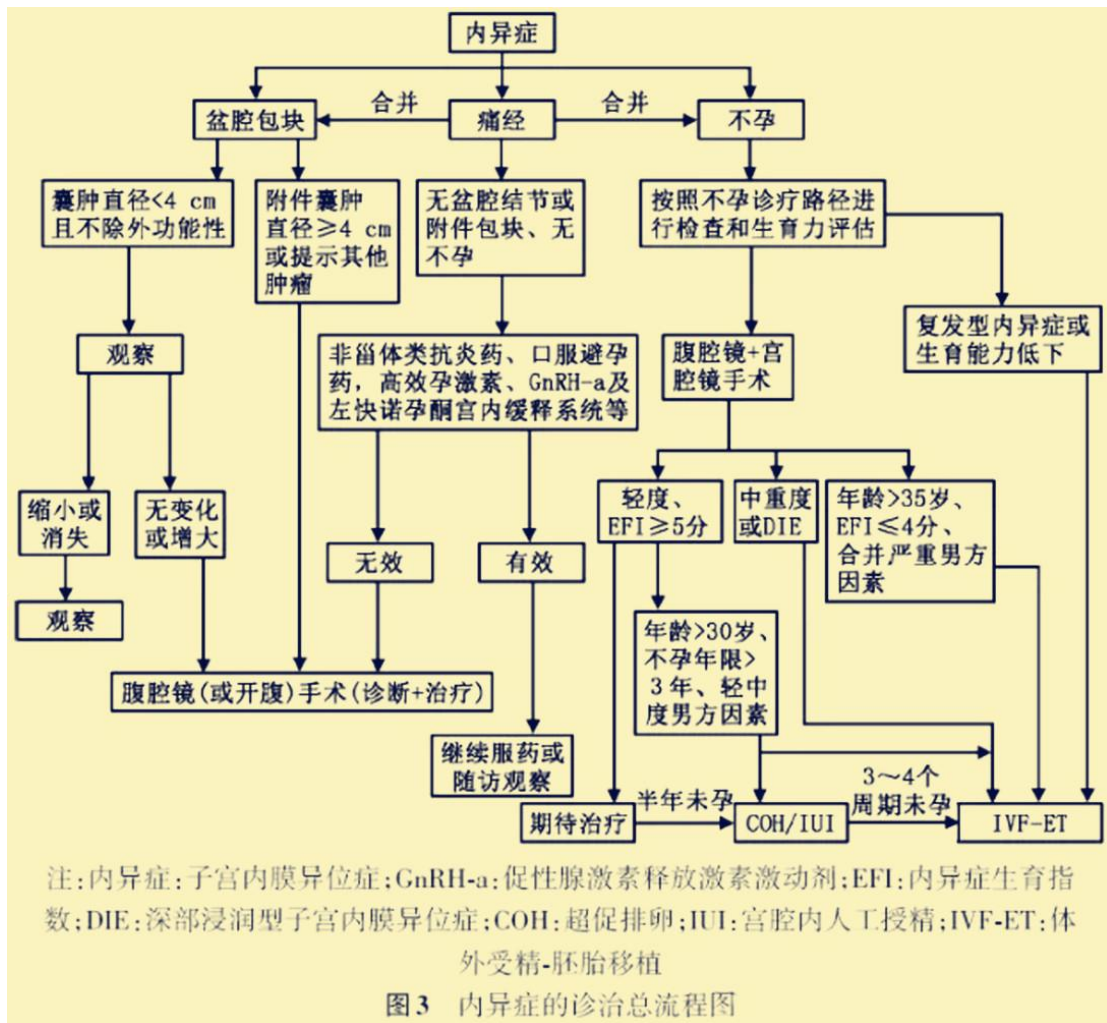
内异症

盆腔包块

合并

痛经

合并

不孕

囊肿直径<4 cm 且不除外功能性

附件囊肿直径≥4 cm 或提示其他肿瘤

无盆腔结节或附件包块、无不孕

按照不孕诊疗路径进行检查和生育力评估

观察

非甾体类抗炎药、口服避孕药，高效孕激素、GnRH-a及左炔诺孕酮宫内缓释系统等

腹腔镜+宫腔镜手术

复发型内异症或生育能力低下

缩小或消失

无变化或增大

无效

有效

轻度、EFI≥5分

中重度或DIE

年龄>35岁、EFI≤4分、合并严重男方因素

观察

年龄>30岁、不孕年限>3年、轻中度男方因素

腹腔镜(或开腹)手术(诊断+治疗)

继续服药或随访观察

期待治疗

半年未孕

COH/IUI

3～4个周期未孕

IVF-ET

注：内异症：子宫内膜异位症；GnRH-a：促性腺激素释放激素激动剂；EFI：内异症生育指数；DIE：深部浸润型子宫内膜异位症；COH：超促排卵；IUI：宫腔内人工授精；IVF-ET：体外受精-胚胎移植

图3 内异症的诊治总流程图